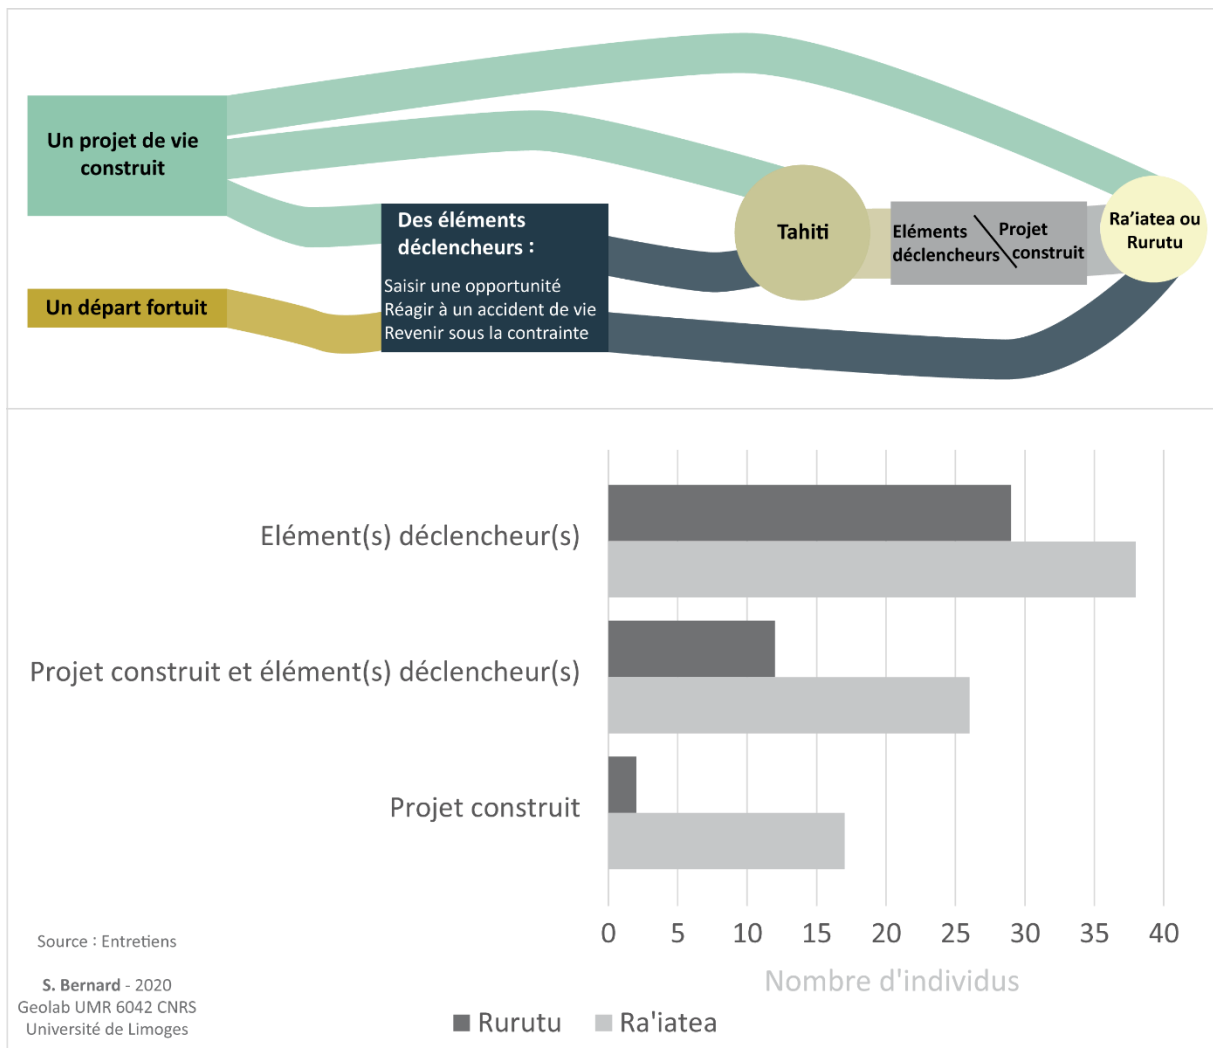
Un projet de vie construit

Un départ fortuit

Des éléments déclencheurs :

Saisir une opportunité
Réagir à un accident de vie
Revenir sous la contrainte

Tahiti

Eléments déclencheurs

Projet construit

Ra'iatea ou Rurutu

Elément(s) déclencheur(s)

Projet construit et élément(s) déclencheur(s)

Projet construit

0 5 10 15 20 25 30 35 40

Nombre d'individus

Rurutu Ra'iatea

Source : Entretiens

S. Bernard - 2020
Geolab UMR 6042 CNRS
Université de Limoges